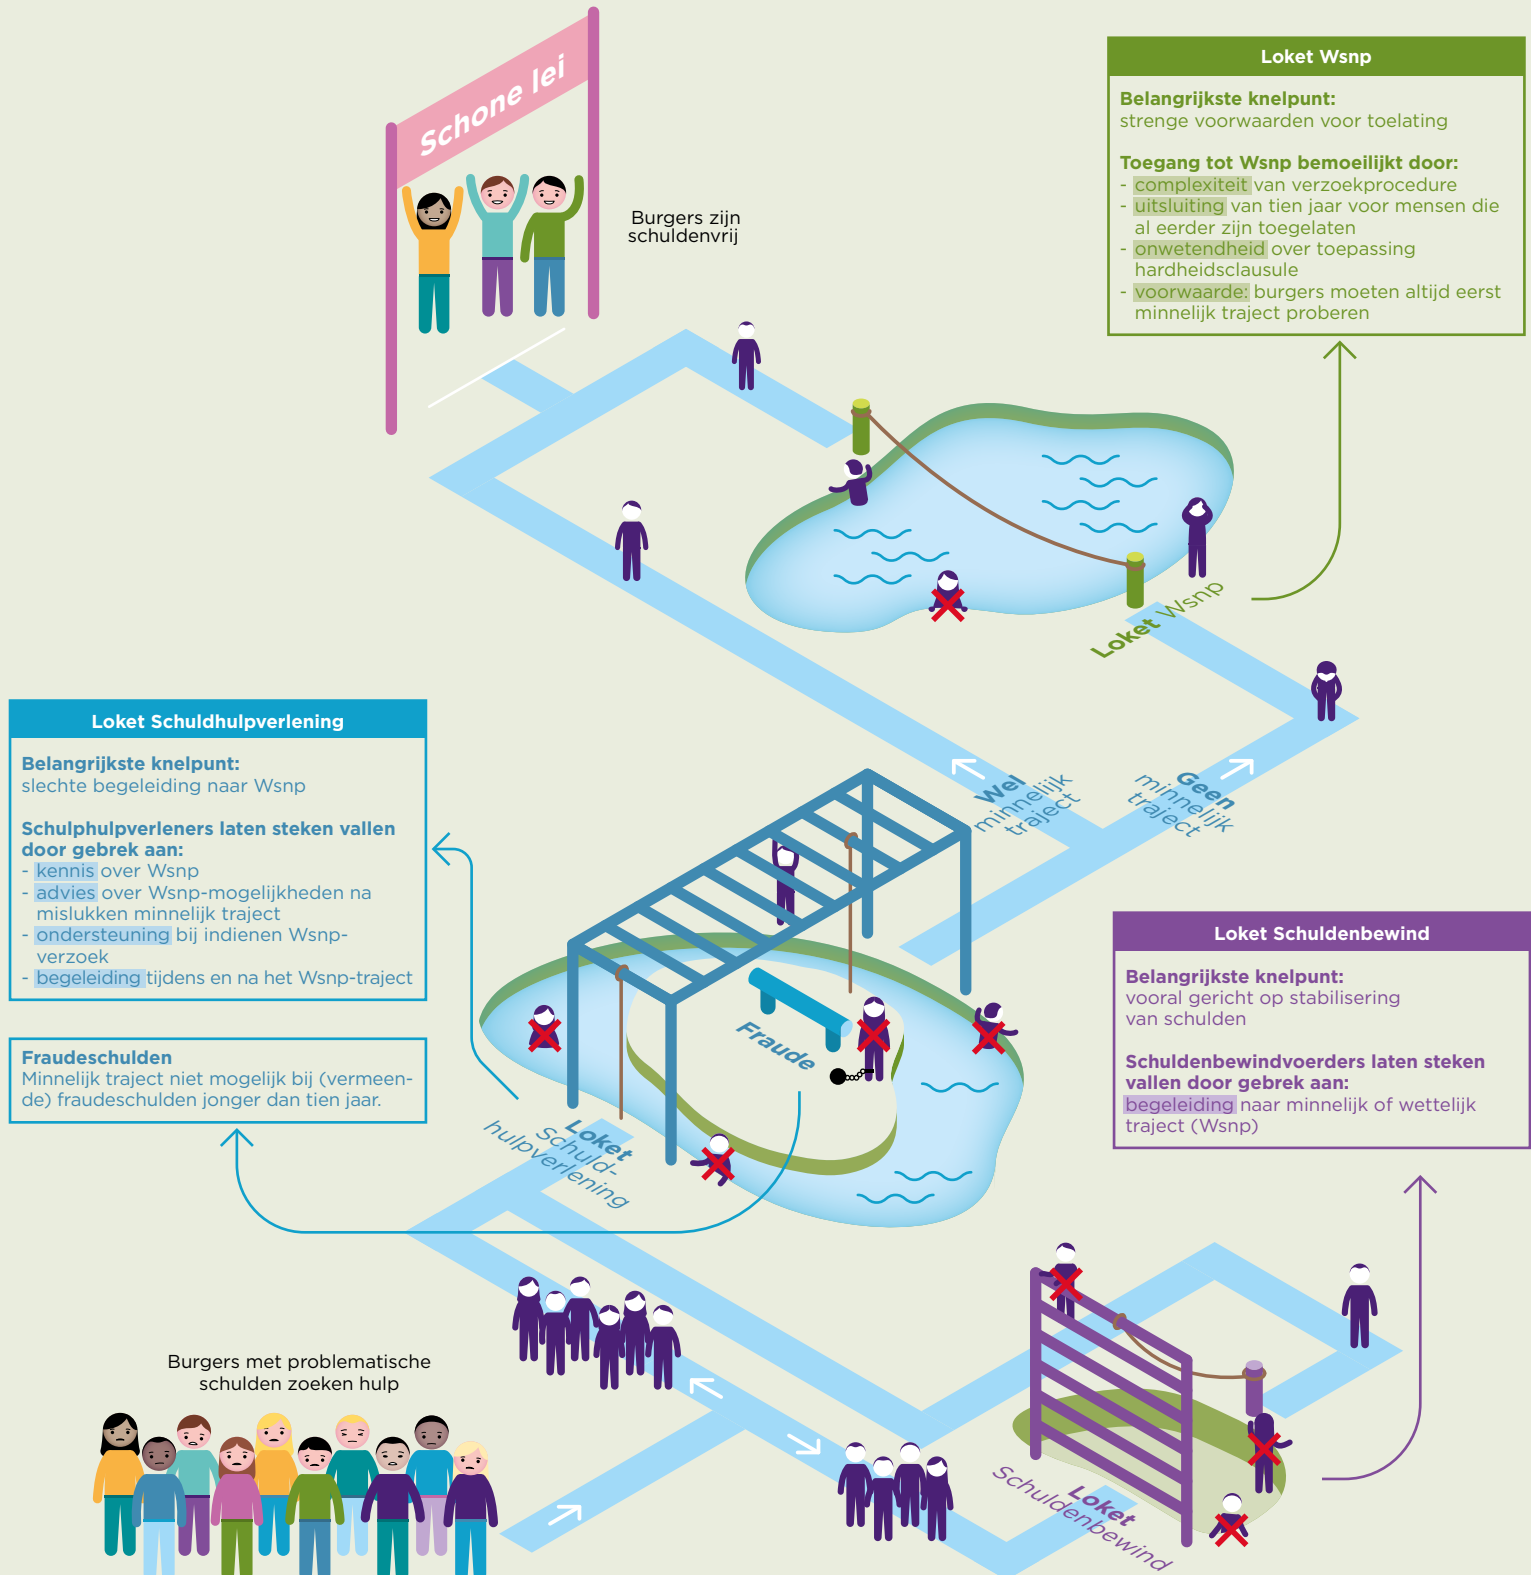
Schone lei

Burgers zijn schuldenvrij

Loket Wsnp

Belangrijkste knelpunt:
strenge voorwaarden voor toelating

Toegang tot Wsnp bemoeilijkt door:
- complexiteit van verzoekprocedure
- uitsluiting van tien jaar voor mensen die al eerder zijn toegelaten
- onwetendheid over toepassing hardheidsclausule
- voorwaarde: burgers moeten altijd eerst minnelijk traject proberen

Loket Wsnp

Loket Schuldhulpverlening

Belangrijkste knelpunt:
slechte begeleiding naar Wsnp

Schulphulpverleners laten steken vallen door gebrek aan:
- kennis over Wsnp
- advies over Wsnp-mogelijkheden na mislukken minnelijk traject
- ondersteuning bij indienen Wsnp-verzoek
- begeleiding tijdens en na het Wsnp-traject

Wel minnelijk traject

Geen minnelijk traject

Fraudeschulden
Minnelijk traject niet mogelijk bij (vermeende) fraudeschulden jonger dan tien jaar.

Fraude

Loket Schuldhulpverlening

Loket Schuldenbewind

Belangrijkste knelpunt:
vooral gericht op stabilisering van schulden

Schuldenbewindvoerders laten steken vallen door gebrek aan:
begeleiding naar minnelijk of wettelijk traject (Wsnp)

Burgers met problematische schulden zoeken hulp

Loket Schuldenbewind